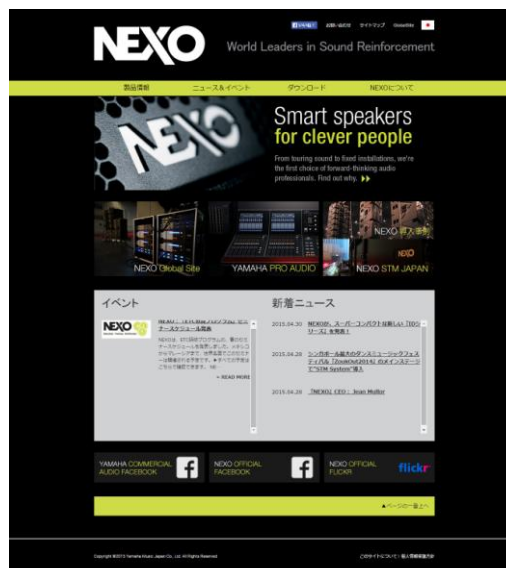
いいね！ お問い合わせ サイトマップ GlobalSite

NEXO

World Leaders in Sound Reinforcement

製品情報 ニュース＆イベント ダウンロード NEXOについて

NEXO

Smart speakers for clever people

From touring sound to fixed installations, we're the first choice of forward-thinking audio professionals. Find out why.

NEXO Global Site

YAMAHA PRO AUDIO

NEXO 導入事例

NEXO

NEXO STM JAPAN

イベント

NEXO

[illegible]

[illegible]

» READ MORE

新着ニュース

2015.04.30 NEXOから、スーパーコンパクト仕様しい「ID21シリーズ」を発表！

2015.04.28 シンガポール最大のダンスミュージックフェスティバル「ZoukOut2014」のメインステージで"STM System"導入

2015.04.28 ZNEXO CEO：Jean Muller

YAMAHA COMMERCIAL AUDIO FACEBOOK

NEXO OFFICIAL FACEBOOK

NEXO OFFICIAL FLICKR

flickr

▲ページの一番上へ

Copyright ©2013 Yamaha Music Japan Co., Ltd. All Rights Reserved.

このサイトについて｜個人情報保護方針